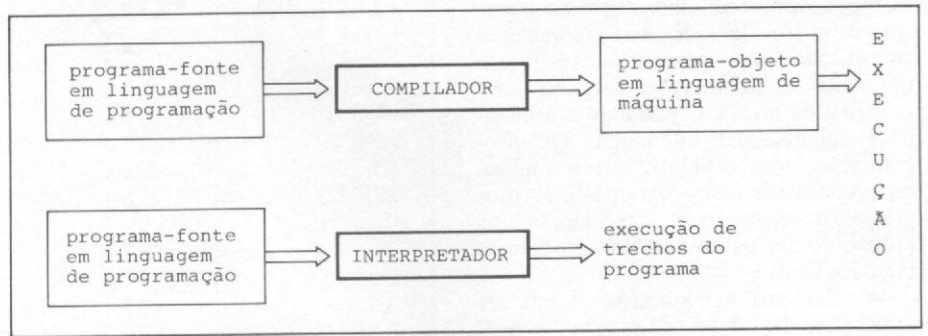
programa-fonte em linguagem de programação

COMPILADOR

programa-objeto em linguagem de máquina

E
X
E
C
U
Ç
Ã
O

programa-fonte em linguagem de programação

INTERPRETADOR

execução de trechos do programa